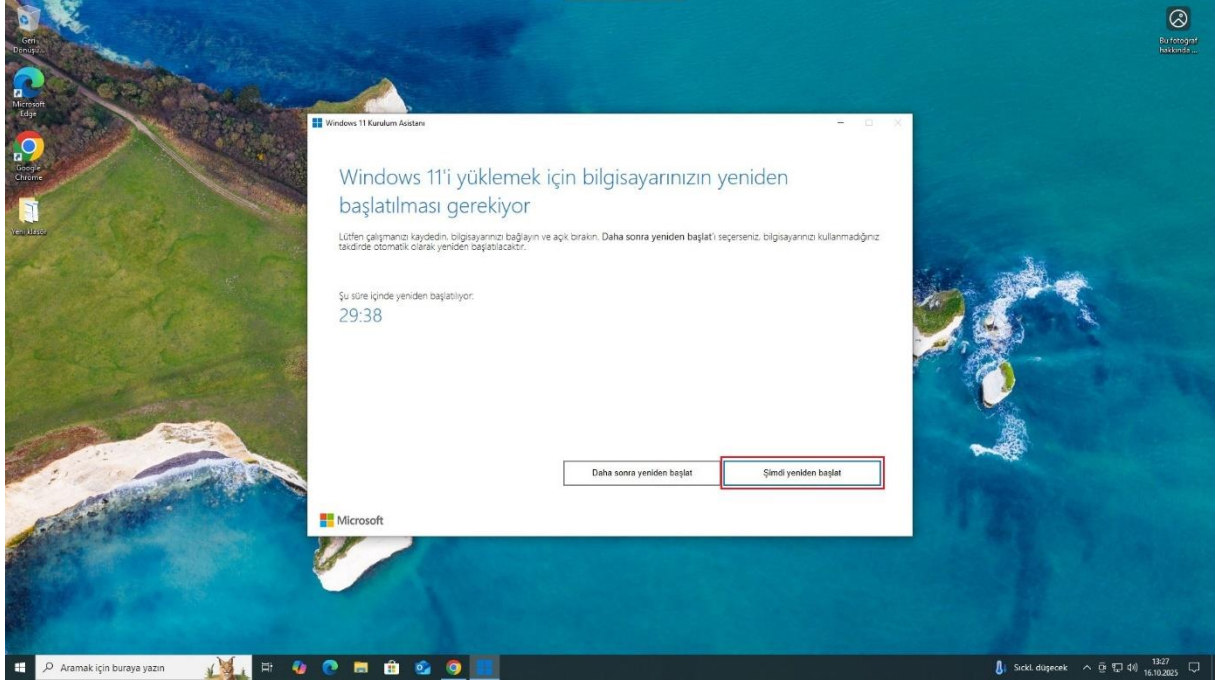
Geri Dönüşü...

Microsoft Edge

Google Chrome

Yeni klasör

Bu fotoğraf hakkında ...

Windows 11 Kurulum Asistanı

Windows 11'i yüklemek için bilgisayarınızın yeniden başlatılması gerekiyor

Lütfen çalışmanızı kaydedin, bilgisayarınızı bağlayın ve açık bırakın. Daha sonra yeniden başlat'ı seçerseniz, bilgisayarınızı kullanmadığınız takdirde otomatik olarak yeniden başlatılacaktır.

Şu süre içinde yeniden başlatılıyor:

29:38

Daha sonra yeniden başlat

Şimdi yeniden başlat

Microsoft

Aramak için buraya yazın

Sıckl. düşecek

13:27
16.10.2025